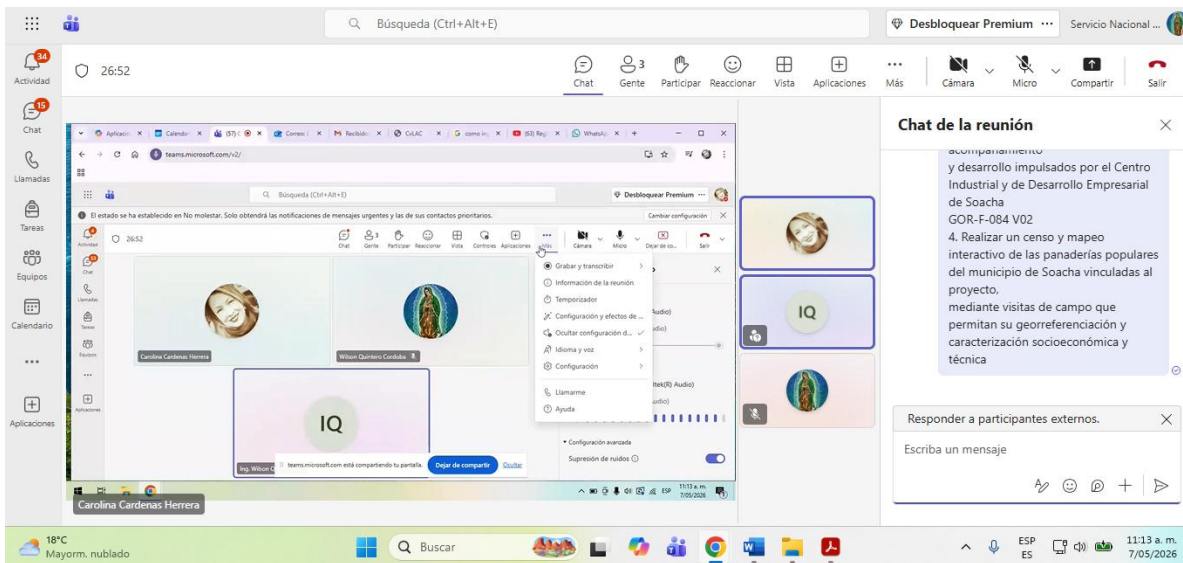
Búsqueda (Ctrl+Alt+E)

Desbloquear Premium ···

Servicio Nacional ...

34 Actividad

15 Chat

Llamadas

Tareas

Equipos

Calendario

···

Aplicaciones

26:52

Chat

3 Gente

Participar

Reaccionar

Vista

Aplicaciones

Más

Cámara

Micro

Compartir

Salir

teams.microsoft.com/v2/

Búsqueda (Ctrl+Alt+E)

Desbloquear Premium ···

El estado se ha establecido en No molestar. Solo obtendrá las notificaciones de mensajes urgentes y las de sus contactos prioritarios.

Cambiar configuración

26:52

Chat Gente Participar Reaccionar Vista Controles Aplicaciones Más Cámara Micro Dejar de co... Salir

Grabar y transcribir

Información de la reunión

Temporizador

Configuración y efectos de ...

Ocultar configuración d...

Idioma y voz

Configuración

Llamarme

Ayuda

Audio)

udio)

ltek(R) Audio)

udio)

Configuración avanzada

Supresión de ruidos

Carolina Cardenas Herrera

Wilson Quintero Cordoba

IQ

Ing. Wilson Q

teams.microsoft.com está compartiendo tu pantalla.

Dejar de compartir

Ocultar

ESP 11:13 a. m. 7/05/2026

Carolina Cardenas Herrera

IQ

Chat de la reunión

acompañamiento
y desarrollo impulsados por el Centro Industrial y de Desarrollo Empresarial de Soacha
GOR-F-084 V02
4. Realizar un censo y mapeo interactivo de las panaderías populares del municipio de Soacha vinculadas al proyecto,
mediante visitas de campo que permitan su georreferenciación y caracterización socioeconómica y técnica

Responder a participantes externos.

Escriba un mensaje

18°C
Mayorm. nublado

Buscar

ESP
ES

11:13 a. m.
7/05/2026